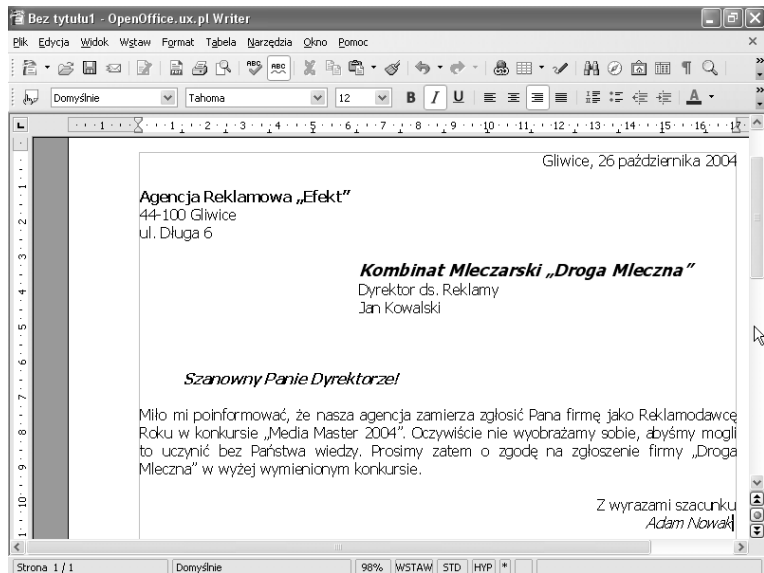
Bez tytułu1 - OpenOffice.ux.pl Writer

Plik Edycja Widok Wstaw Format Tabela Narzędzia Okno Pomoc

Domyślnie Tahoma 12

Gliwice, 26 października 2004

Agencja Reklamowa „Efekt"
44-100 Gliwice
ul. Długa 6

Kombinat Mleczarski „Droga Mleczna"
Dyrektor ds. Reklamy
Jan Kowalski

Szanowny Panie Dyrektorze!

Miło mi poinformować, że nasza agencja zamierza zgłosić Pana firmę jako Reklamodawcę Roku w konkursie „Media Master 2004". Oczywiście nie wyobrażamy sobie, abyśmy mogli to uczynić bez Państwa wiedzy. Prosimy zatem o zgodę na zgłoszenie firmy „Droga Mleczna" w wyżej wymienionym konkursie.

Z wyrazami szacunku
Adam Nowak

Strona 1 / 1 Domyślnie 98% WSTAW STD HYP *